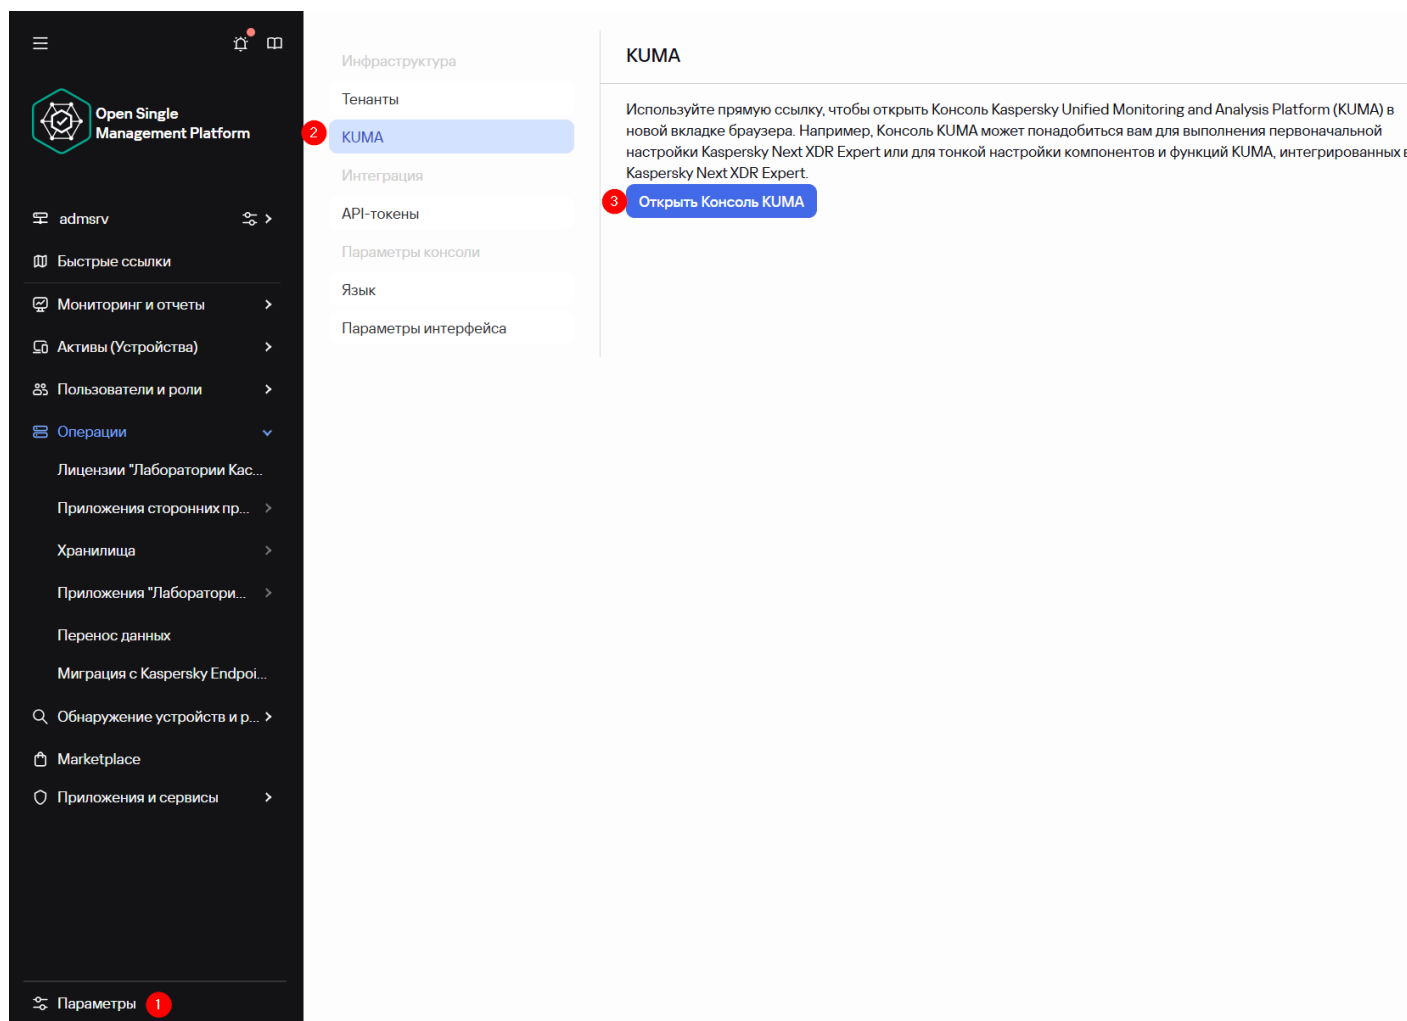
Open Single Management Platform

admsrv

Быстрые ссылки

Мониторинг и отчеты

Активы (Устройства)

Пользователи и роли

Операции

Лицензии "Лаборатории Кас...

Приложения сторонних пр...

Хранилища

Приложения "Лаборатори...

Перенос данных

Миграция с Kaspersky Endpoi...

Обнаружение устройств и р...

Marketplace

Приложения и сервисы

Параметры 1

Инфраструктура

Тенанты

2 KUMA

Интеграция

API-токены

Параметры консоли

Язык

Параметры интерфейса

KUMA

Используйте прямую ссылку, чтобы открыть Консоль Kaspersky Unified Monitoring and Analysis Platform (KUMA) в новой вкладке браузера. Например, Консоль KUMA может понадобиться вам для выполнения первоначальной настройки Kaspersky Next XDR Expert или для тонкой настройки компонентов и функций KUMA, интегрированных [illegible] Kaspersky Next XDR Expert.

3 Открыть Консоль KUMA